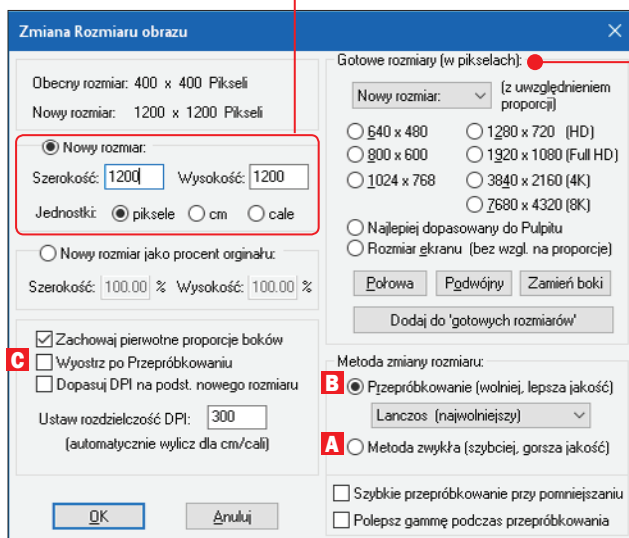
Zmiana Rozmiaru obrazu

Obecny rozmiar: 400 x 400 Pikseli

Nowy rozmiar: 1200 x 1200 Pikseli

Nowy rozmiar:

Szerokość: 1200 Wysokość: 1200

Jednostki: piksele cm cale

Nowy rozmiar jako procent orginału:

Szerokość: 100.00 % Wysokość: 100.00 %

Zachowaj pierwotne proporcje boków

C Wyostrz po Przepróbkowaniu

Dopasuj DPI na podst. nowego rozmiaru

Ustaw rozdzielczość DPI: 300

(automatycznie wylicz dla cm/cali)

OK Anuluj

Gotowe rozmiary (w pikselach):

Nowy rozmiar: (z uwzględnieniem proporcji)

640 x 480
800 x 600
1024 x 768
1280 x 720 (HD)
1920 x 1080 (Full HD)
3840 x 2160 (4K)
7680 x 4320 (8K)

Najlepiej dopasowany do Pulpitu

Rozmiar ekranu (bez wzgl. na proporcje)

Połowa Podwójny Zamień boki

Dodaj do 'gotowych rozmiarów'

Metoda zmiany rozmiaru:

B Przepróbkowanie (wolniej, lepsza jakość)

Lanczos (najwolniejszy)

A Metoda zwykła (szybciej, gorsza jakość)

Szybkie przepróbkowanie przy pomniejszaniu

Polepsz gammę podczas przepróbkowania